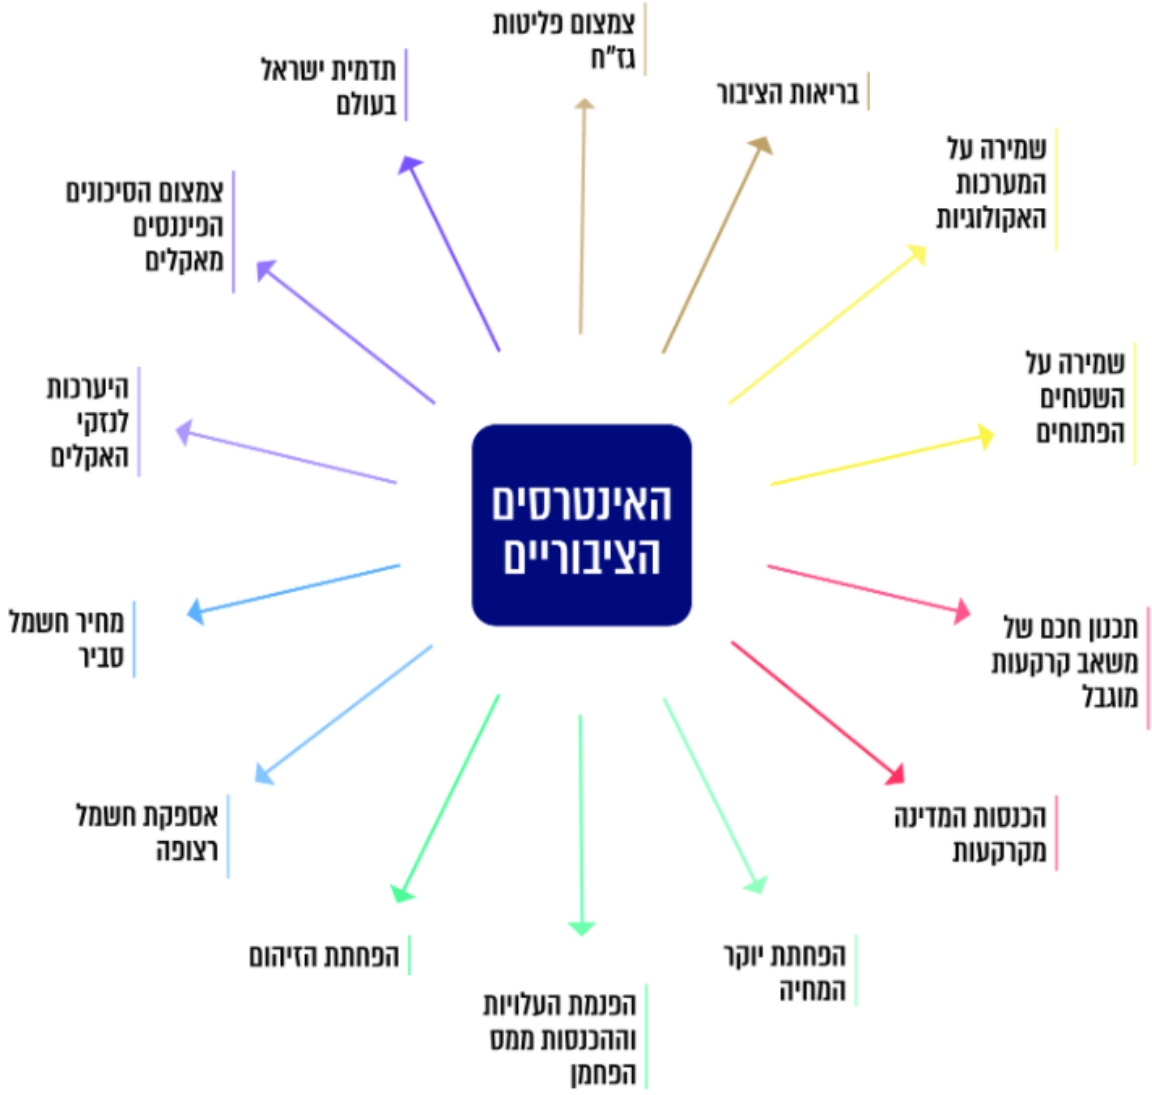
האינטרסים הציבוריים

צמצום פליטות גז"ח

בריאות הציבור

שמירה על המערכות האקולוגיות

שמירה על השטחים הפתוחים

תכנון חכם של משאב קרקעות מוגבל

הכנסות המדינה מקרקעות

הפחתת יוקר המחיה

הפנמת העלויות וההכנסות ממס הפחמן

הפחתת הזיהום

אספקת חשמל רצופה

מחיר חשמל סביר

היערכות לנזקי האקלים

צמצום הסיכונים הפיננסים מאקלים

תדמית ישראל בעולם